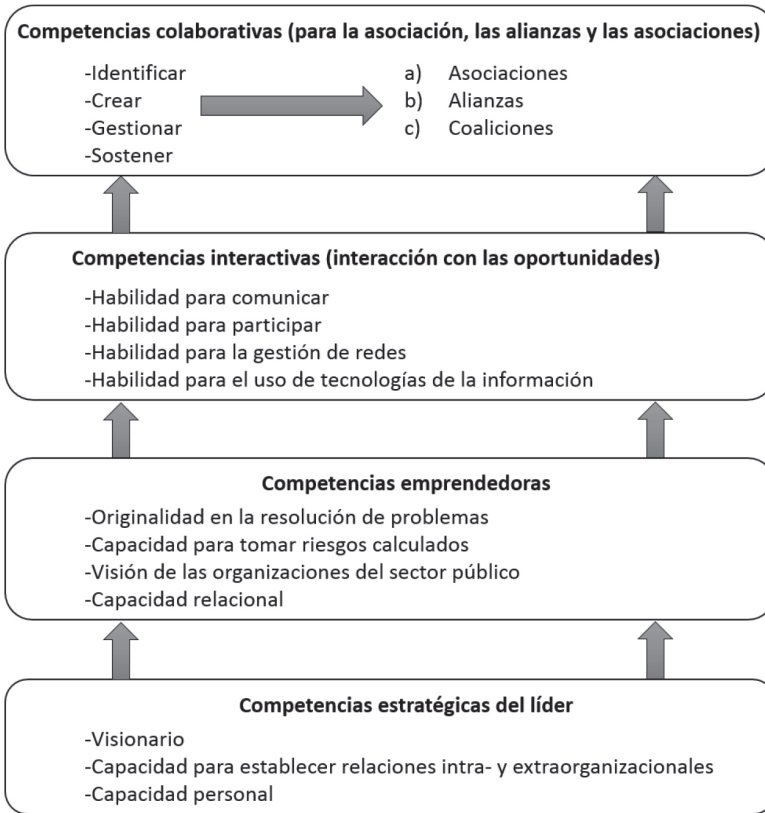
**Competencias colaborativas (para la asociación, las alianzas y las asociaciones)**

-Identificar
-Crear
-Gestionar
-Sostener

a) Asociaciones
b) Alianzas
c) Coaliciones

**Competencias interactivas (interacción con las oportunidades)**

-Habilidad para comunicar
-Habilidad para participar
-Habilidad para la gestión de redes
-Habilidad para el uso de tecnologías de la información

**Competencias emprendedoras**

-Originalidad en la resolución de problemas
-Capacidad para tomar riesgos calculados
-Visión de las organizaciones del sector público
-Capacidad relacional

**Competencias estratégicas del líder**

-Visionario
-Capacidad para establecer relaciones intra- y extraorganizacionales
-Capacidad personal